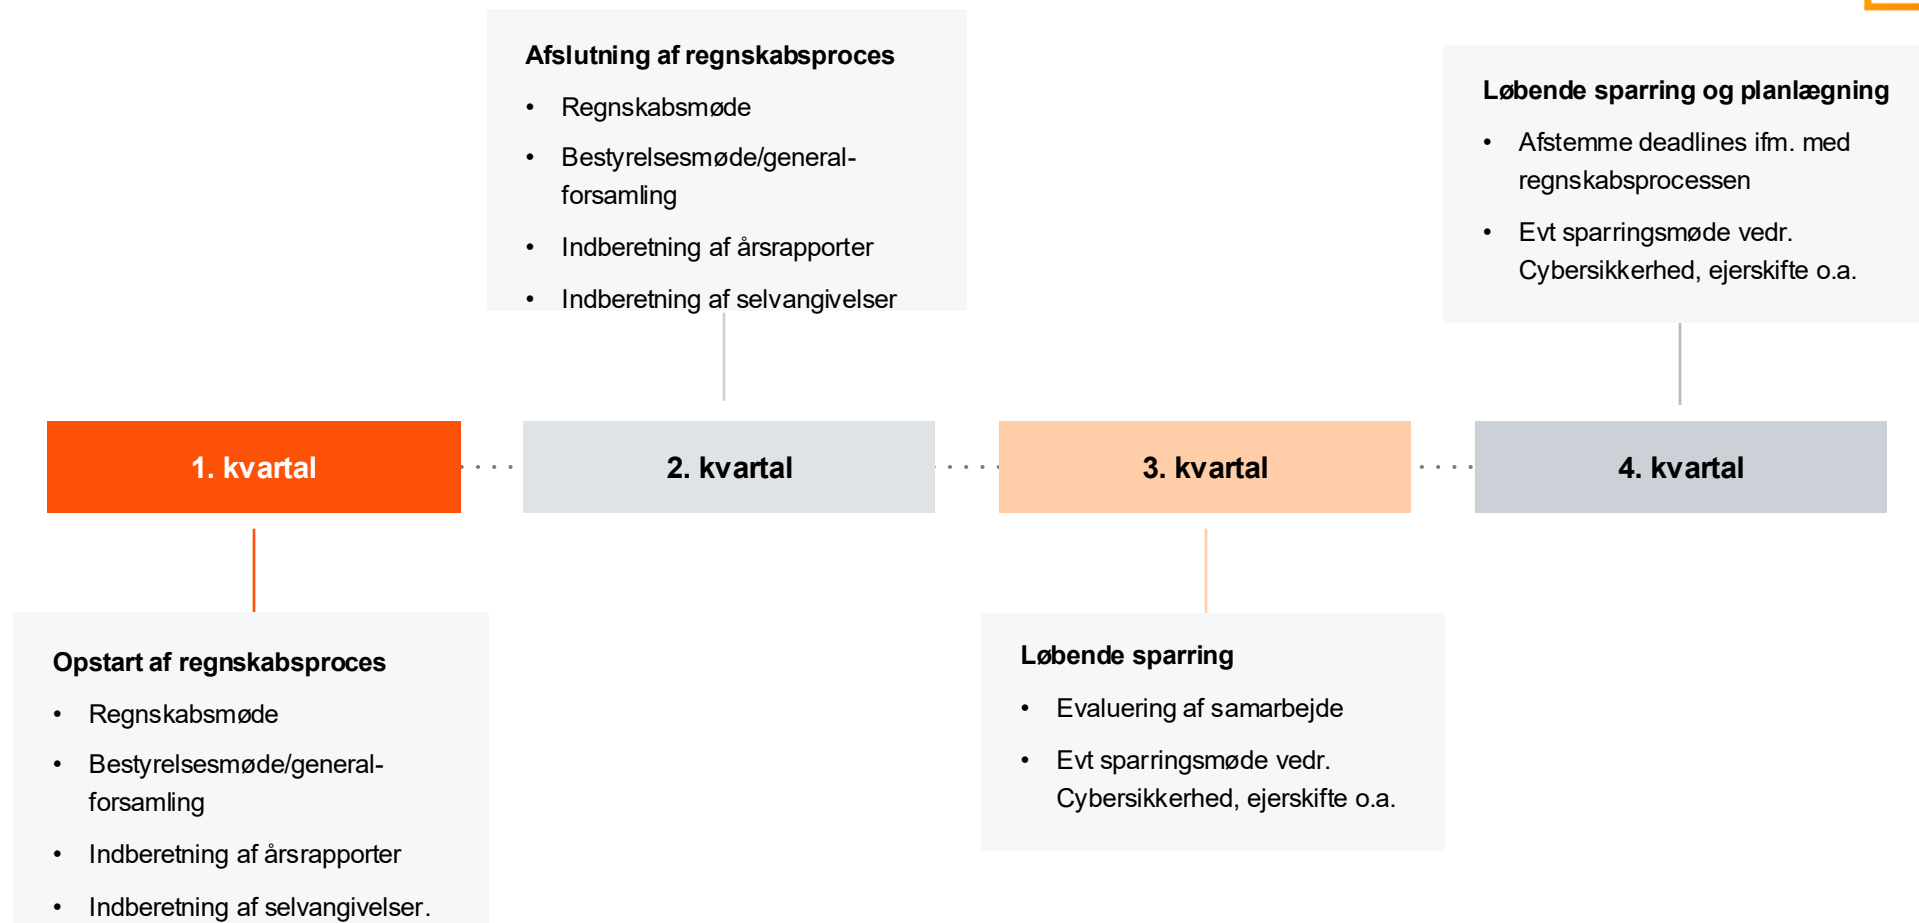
Afslutning af regnskabsproces

- Regnskabsmøde
- Bestyrelsesmøde/generalforsamling
- Indberetning af årsrapporter
- Indberetning af selvangivelser

Løbende sparring og planlægning

- Afstemme deadlines ifm. med regnskabsprocessen
- Evt sparringsmøde vedr. Cybersikkerhed, ejerskifte o.a.

1. kvartal

2. kvartal

3. kvartal

4. kvartal

Opstart af regnskabsproces

- Regnskabsmøde
- Bestyrelsesmøde/generalforsamling
- Indberetning af årsrapporter
- Indberetning af selvangivelser.

Løbende sparring

- Evaluering af samarbejde
- Evt sparringsmøde vedr. Cybersikkerhed, ejerskifte o.a.